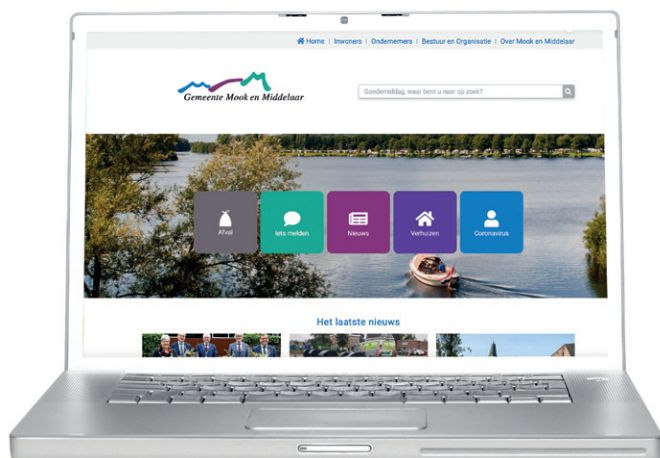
Home | Inwoners | Ondernemers | Bestuur en Organisatie | Over Mook en Middelaar

Gemeente Mook en Middelaar

Goedemiddag, waar bent u naar op zoek?

Afval

Iets melden

Nieuws

Verhuizen

Coronavirus

Het laatste nieuws